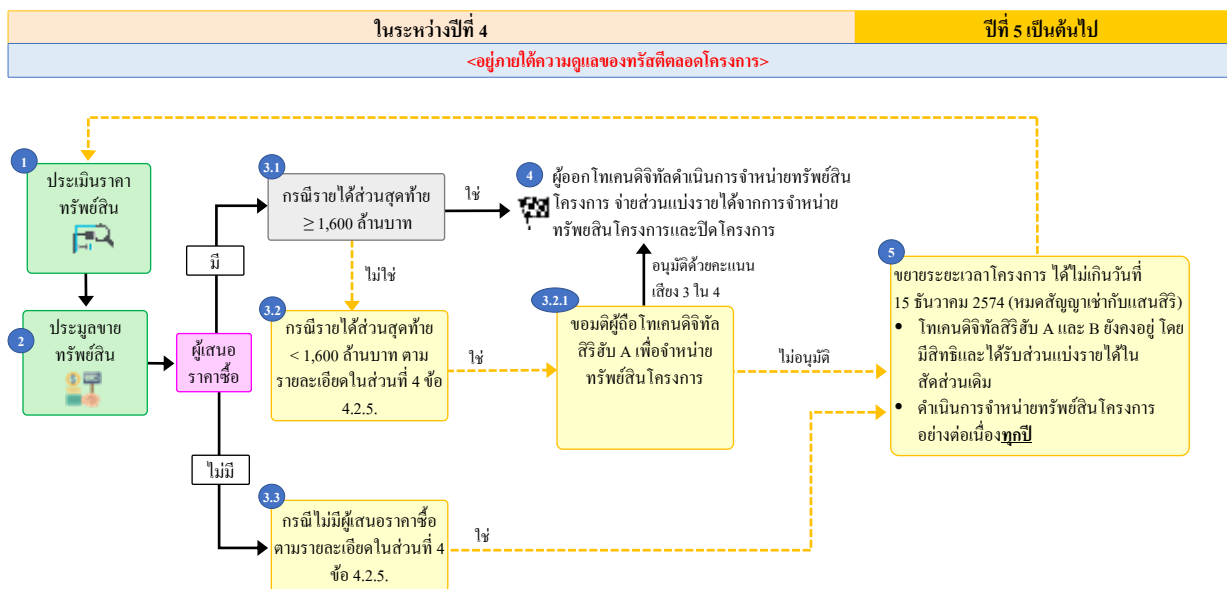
| ในระหว่างปีที่ 4 | ปีที่ 5 เป็นต้นไป |
|---|---|

<อยู่ภายใต้ความดูแลของทรัสตีตลอดโครงการ>

1 ประเมินราคาทรัพย์สิน

2 ประมูลขายทรัพย์สิน

ผู้เสนอราคาซื้อ

มี

ไม่มี

3.1 กรณีรายได้ส่วนสุดท้าย ≥ 1,600 ล้านบาท

ใช่

ไม่ใช่

3.2 กรณีรายได้ส่วนสุดท้าย < 1,600 ล้านบาท ตามรายละเอียดในส่วนที่ 4 ข้อ 4.2.5.

ใช่

3.3 กรณีไม่มีผู้เสนอราคาซื้อ ตามรายละเอียดในส่วนที่ 4 ข้อ 4.2.5.

ใช่

4 ผู้ออกโทเคนดิจิทัลดำเนินการจำหน่ายทรัพย์สินโครงการ จ่ายส่วนแบ่งรายได้จากการจำหน่ายทรัพย์สินโครงการและปิดโครงการ

อนุมัติด้วยคะแนนเสียง 3 ใน 4

3.2.1 ขอมติผู้ถือโทเคนดิจิทัลสิริฮับ A เพื่อจำหน่ายทรัพย์สินโครงการ

ไม่อนุมัติ

5 ขยายระยะเวลาโครงการ ได้ไม่เกินวันที่ 15 ธันวาคม 2574 (หมดสัญญาเช่ากับแสนสิริ)
• โทเคนดิจิทัลสิริฮับ A และ B ยังคงอยู่ โดยมีสิทธิและได้รับส่วนแบ่งรายได้ในสัดส่วนเดิม
• ดำเนินการจำหน่ายทรัพย์สินโครงการอย่างต่อเนื่องทุกปี